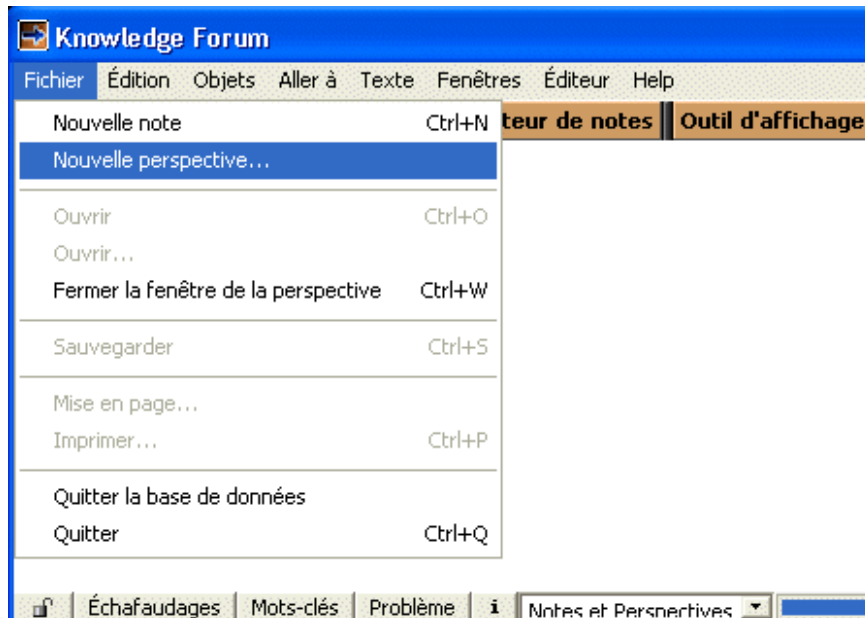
Knowledge Forum

Fichier Édition Objets Aller à Texte Fenêtres Éditeur Help

Nouvelle note Ctrl+N
Nouvelle perspective...
Ouvrir Ctrl+O
Ouvrir...
Fermer la fenêtre de la perspective Ctrl+W
Sauvegarder Ctrl+S
Mise en page...
Imprimer... Ctrl+P
Quitter la base de données
Quitter Ctrl+Q

teur de notes | Outil d'affichage

Échafaudages | Mots-clés | Problème | i | Notes et Perspectives